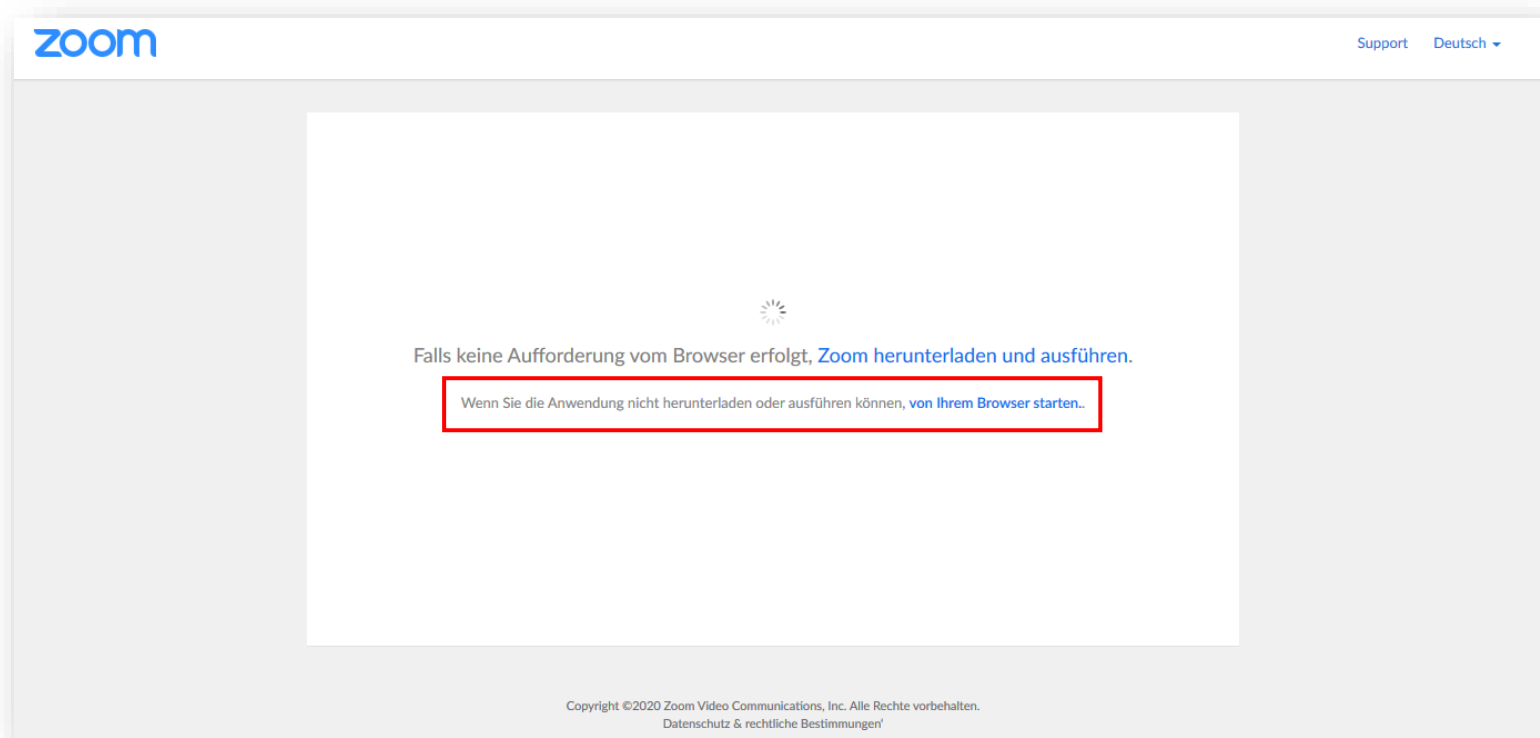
zoom

Support Deutsch

Falls keine Aufforderung vom Browser erfolgt, Zoom herunterladen und ausführen.

Wenn Sie die Anwendung nicht herunterladen oder ausführen können, von Ihrem Browser starten..

Copyright ©2020 Zoom Video Communications, Inc. Alle Rechte vorbehalten.
Datenschutz & rechtliche Bestimmungen'